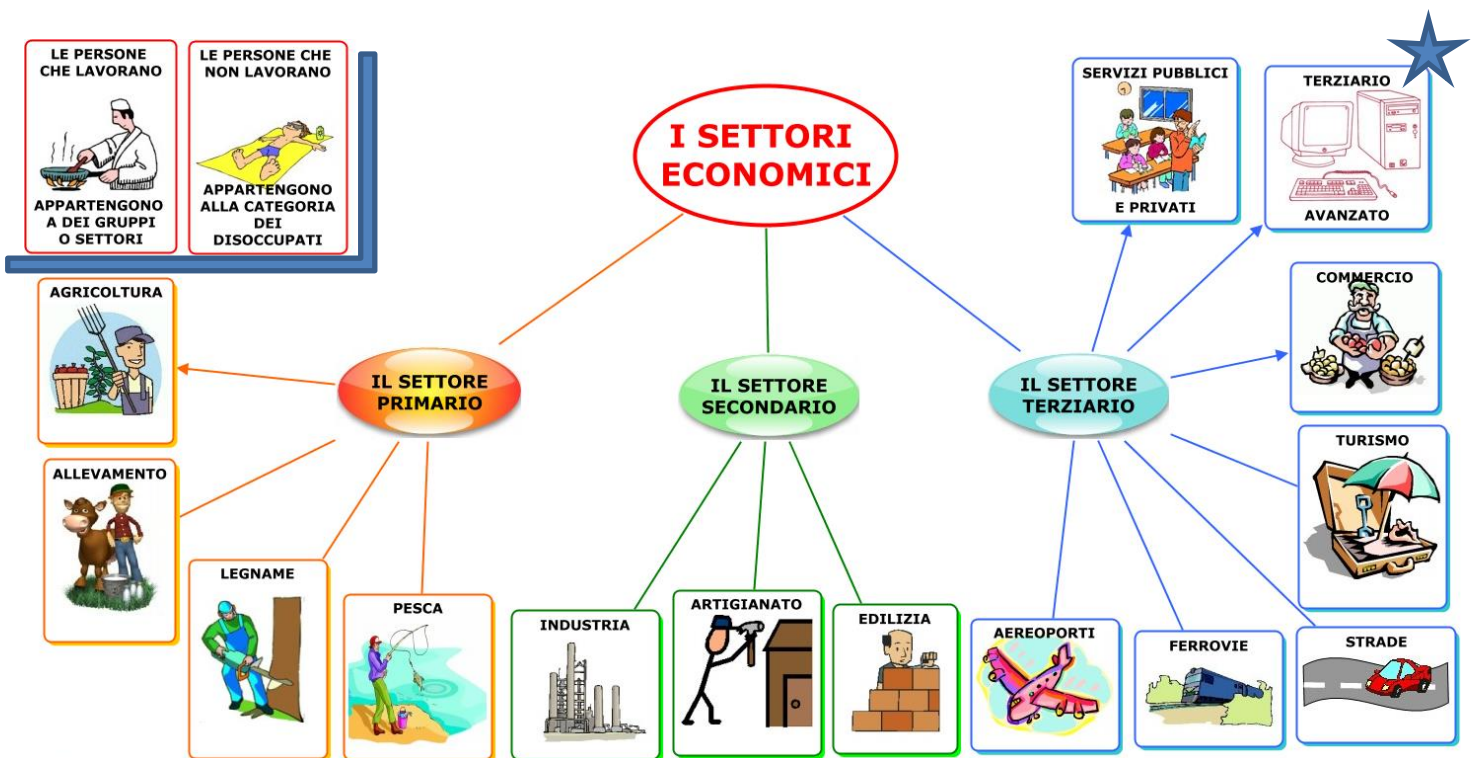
LE PERSONE CHE LAVORANO

APPARTENGONO A DEI GRUPPI O SETTORI

LE PERSONE CHE NON LAVORANO

APPARTENGONO ALLA CATEGORIA DEI DISOCCUPATI

I SETTORI ECONOMICI

SERVIZI PUBBLICI E PRIVATI

TERZIARIO AVANZATO

COMMERCIO

TURISMO

STRADE

FERROVIE

AEREOPORTI

IL SETTORE TERZIARIO

IL SETTORE SECONDARIO

INDUSTRIA

ARTIGIANATO

EDILIZIA

IL SETTORE PRIMARIO

AGRICOLTURA

ALLEVAMENTO

LEGNAME

PESCA